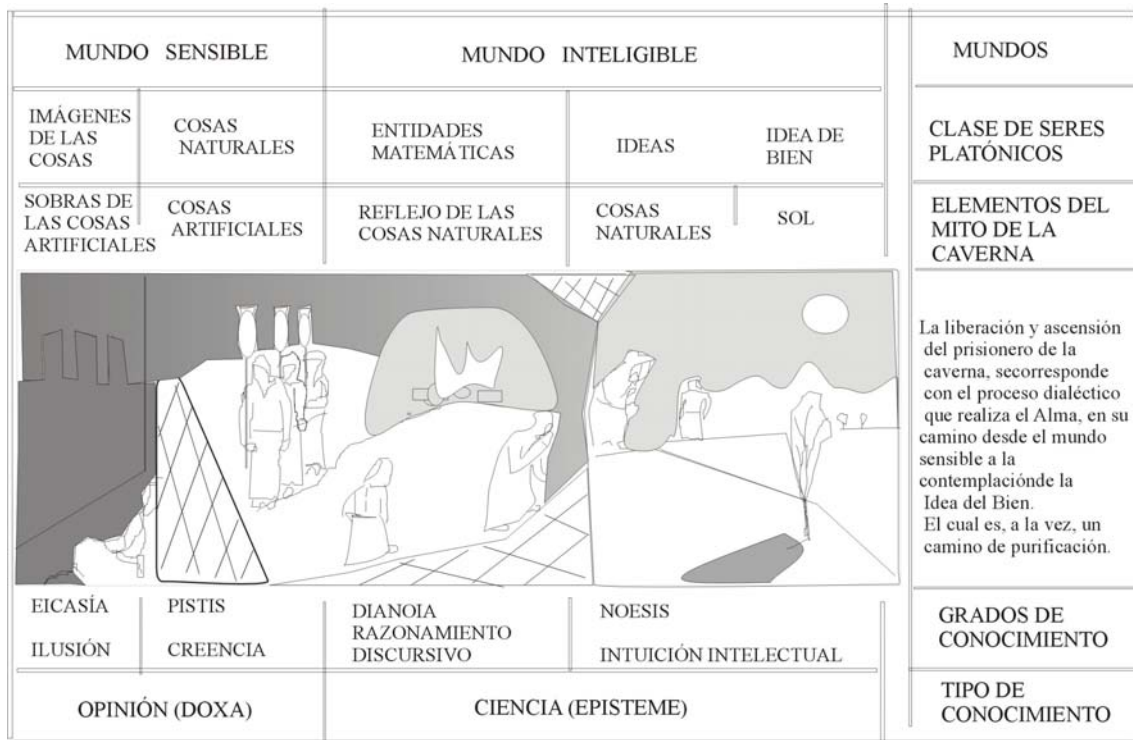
| MUNDO SENSIBLE | | MUNDO INTELIGIBLE | | | MUNDOS |
|---|---|---|---|---|---|
| IMÁGENES DE LAS COSAS | COSAS NATURALES | ENTIDADES MATEMÁTICAS | IDEAS | IDEA DE BIEN | CLASE DE SERES PLATÓNICOS |
| SOBRAS DE LAS COSAS ARTIFICIALES | COSAS ARTIFICIALES | REFLEJO DE LAS COSAS NATURALES | COSAS NATURALES | SOL | ELEMENTOS DEL MITO DE LA CAVERNA |

La liberación y ascensión del prisionero de la caverna, secorresponde con el proceso dialéctico que realiza el Alma, en su camino desde el mundo sensible a la contemplaciónde la Idea del Bien. El cual es, a la vez, un camino de purificación.

| EICASÍA ILUSIÓN | PISTIS CREENCIA | DIANOIA RAZONAMIENTO DISCURSIVO | NOESIS INTUICIÓN INTELECTUAL | GRADOS DE CONOCIMIENTO |
|---|---|---|---|---|
| OPINIÓN (DOXA) | | CIENCIA (EPISTEME) | | TIPO DE CONOCIMIENTO |